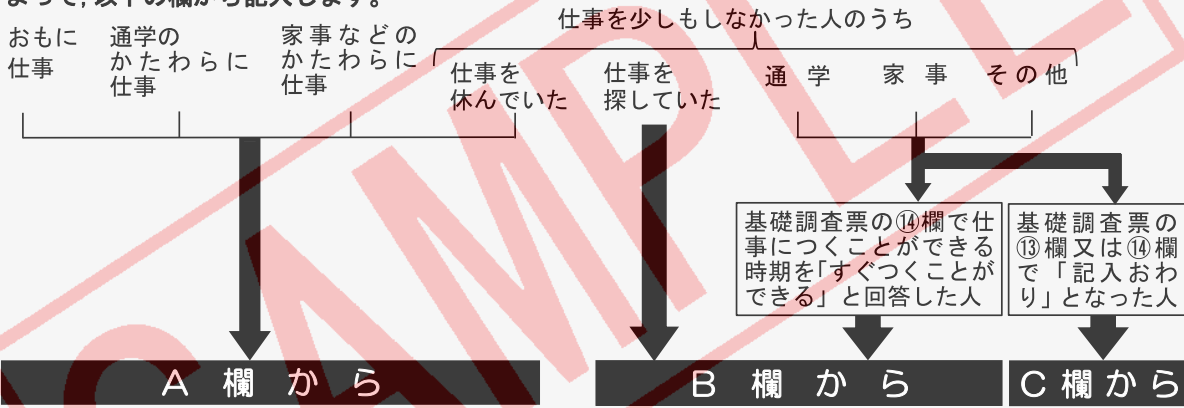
まって，以下の欄から記入します。

仕事を少しもしなかった人のうち

おもに仕事

通学のかたわらに仕事

家事などのかたわらに仕事

仕事を休んでいた

仕事を探していた

通学

家事

その他

基礎調査票の⑭欄で仕事につくことができる時期を「すぐつくことができる」と回答した人

基礎調査票の⑬欄又は⑭欄で「記入おわり」となった人

A 欄 か ら

B 欄 か ら

C 欄 か ら

SAMPLE